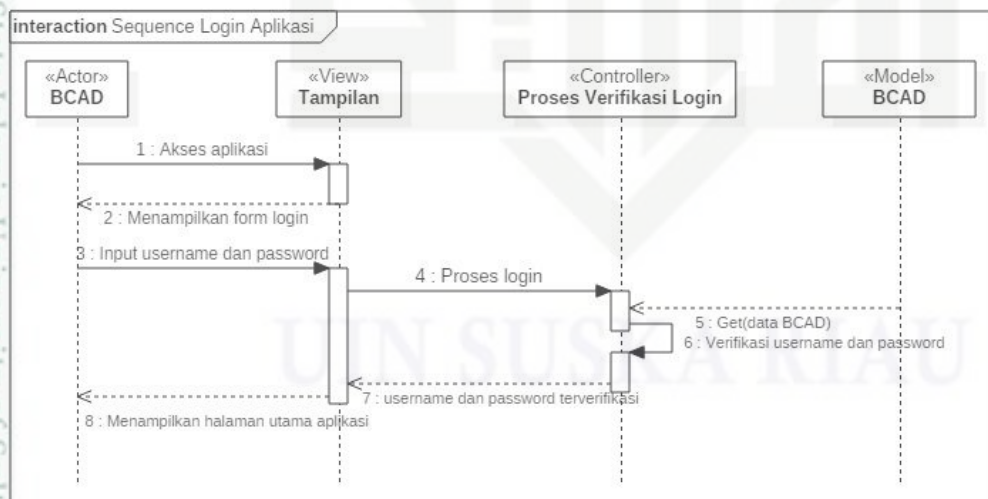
interaction Sequence Login Aplikasi

«Actor»
BCAD

«View»
Tampilan

«Controller»
Proses Verifikasi Login

«Model»
BCAD

1 : Akses aplikasi

2 : Menampilkan form login

3 : Input username dan password

4 : Proses login

5 : Get(data BCAD)

6 : Verifikasi username dan password

7 : username dan password terverifikasi

8 : Menampilkan halaman utama aplikasi

UIN SUSKA RIAU